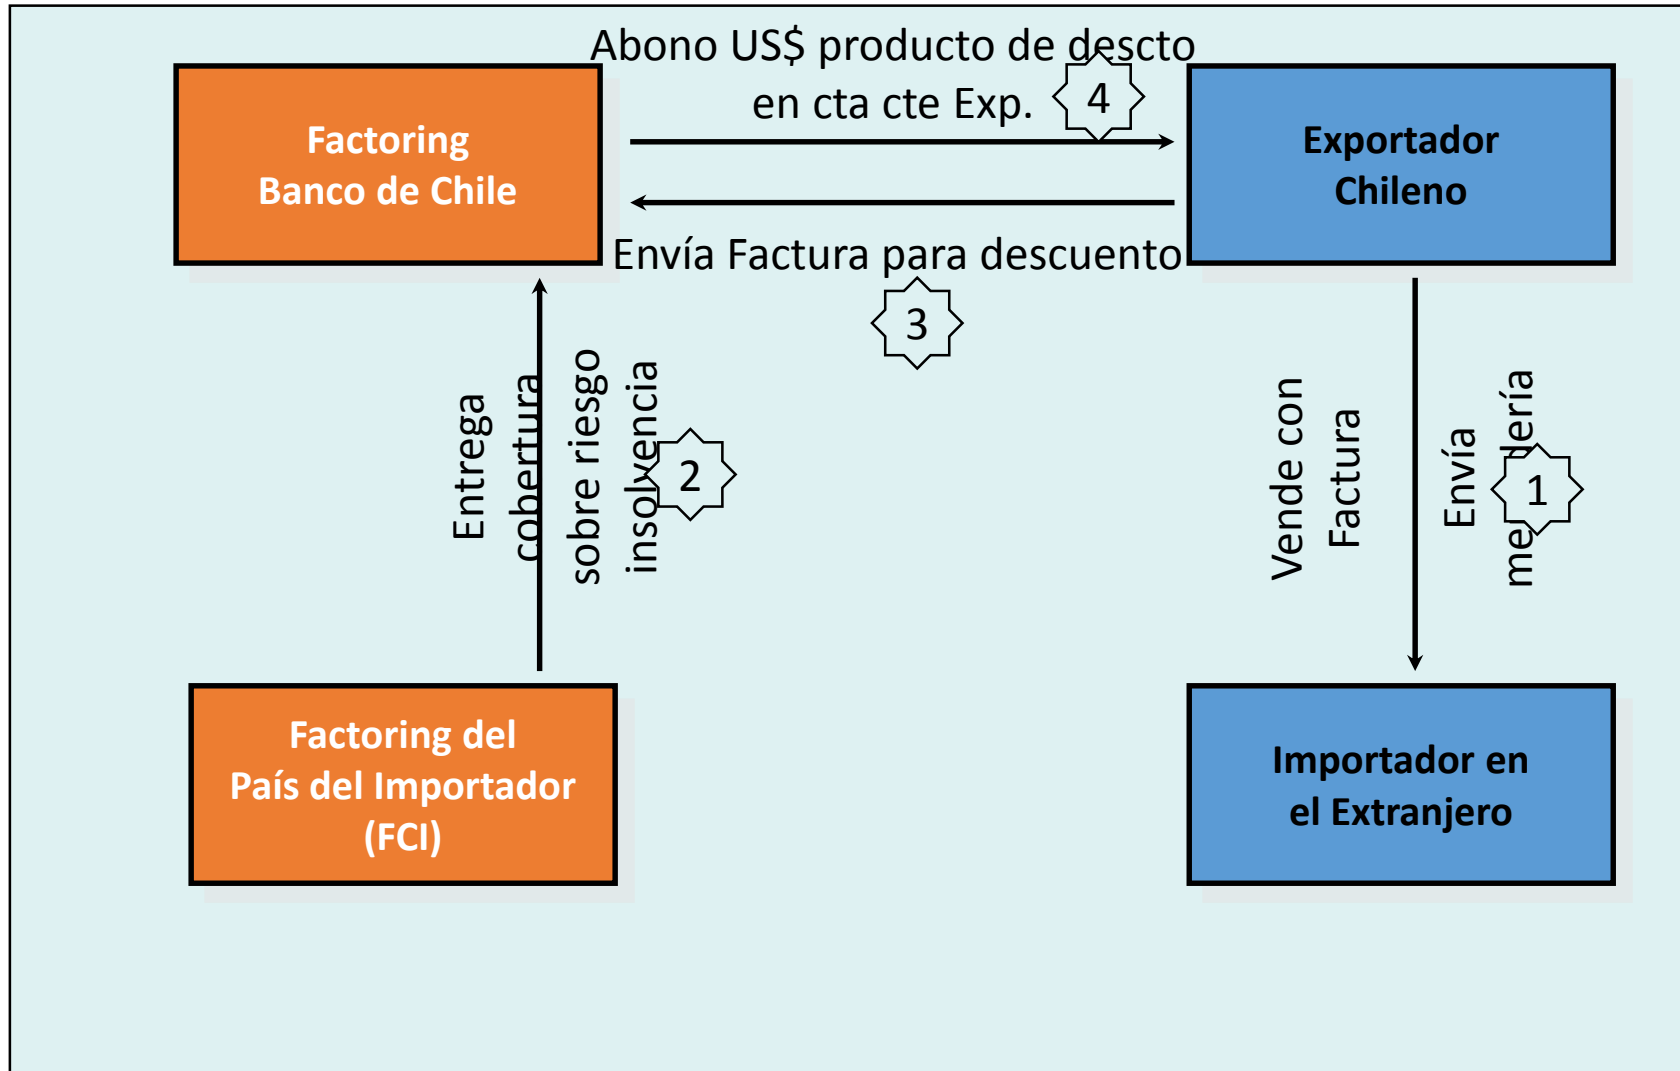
Abono US$ producto de descto en cta cte Exp.

4

Factoring Banco de Chile

Exportador Chileno

Envía Factura para descuento

3

Entrega cobertura sobre riesgo insolvencia

2

Vende con Factura

Envía mercadería

1

Factoring del País del Importador (FCI)

Importador en el Extranjero